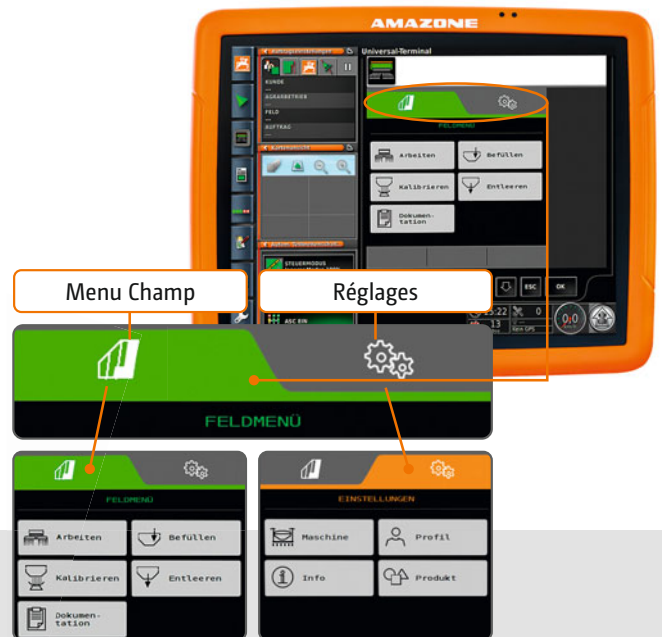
AMAZONE

Universal-Terminal

KUNDE
AGRARBETRIEB
FELD
AUFTRAG

FELDMENÜ

Arbeiten
Befüllen
Kalibrieren
Entleeren
Dokumentation

STEUERMODUS

ASC EIN

ESC
OK

Menu Champ

Réglages

FELDMENÜ

FELDMENÜ

Arbeiten
Befüllen
Kalibrieren
Entleeren
Dokumentation

EINSTELLUNGEN

Maschine
Profil
Info
Produkt